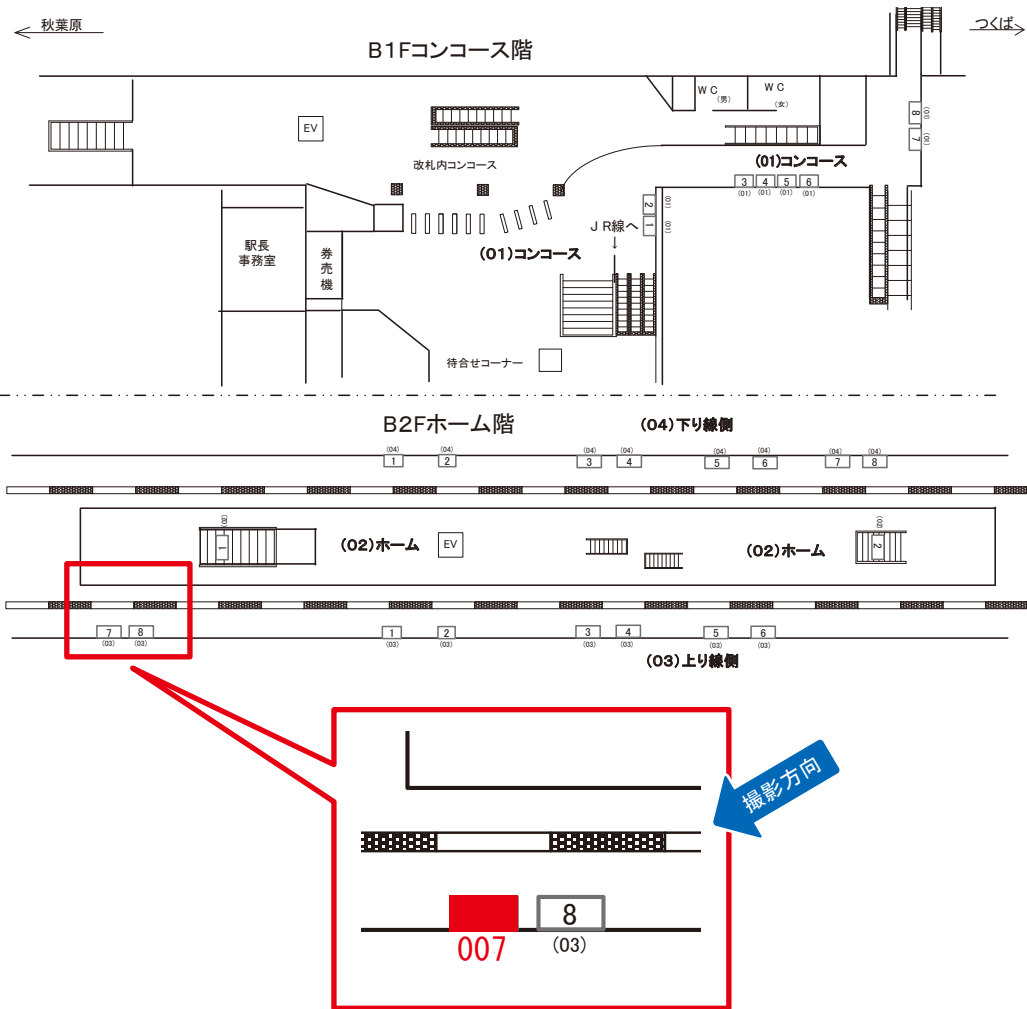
秋葉原

つくば

B1Fコンコース階

WC (男)

WC (女)

EV

改札内コンコース

(01)コンコース

3 (01) 4 (01) 5 (01) 6 (01)

8 (01) 7 (01)

2 (01) 1 (01)

JR線へ

駅長事務室

券売機

(01)コンコース

待合せコーナー

B2Fホーム階

(04)下り線側

(04) 1 (04) 2 (04) 3 (04) 4 (04) 5 (04) 6 (04) 7 (04) 8

(02) 1

(02)ホーム

EV

(02)ホーム

(02) 2

7 (03) 8 (03) 1 (03) 2 (03) 3 (03) 4 (03) 5 (03) 6 (03)

(03)上り線側

撮影方向

007

8 (03)